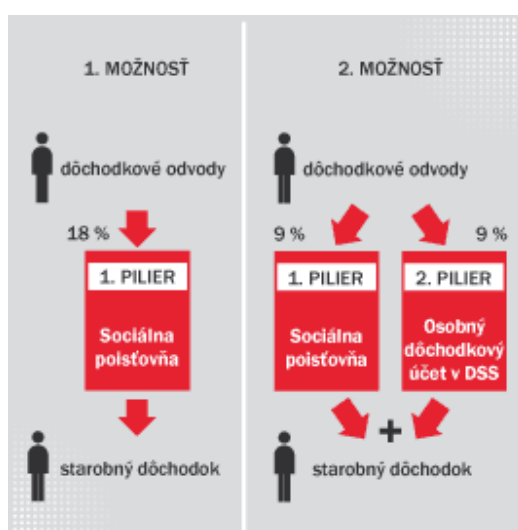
1. MOŽNOSŤ

dôchodkové odvody

18 %

1. PILIER

Sociálna poisťovňa

starobný dôchodok

2. MOŽNOSŤ

dôchodkové odvody

9 %

9 %

1. PILIER

Sociálna poisťovňa

2. PILIER

Osobný dôchodkový účet v DSS

+

starobný dôchodok